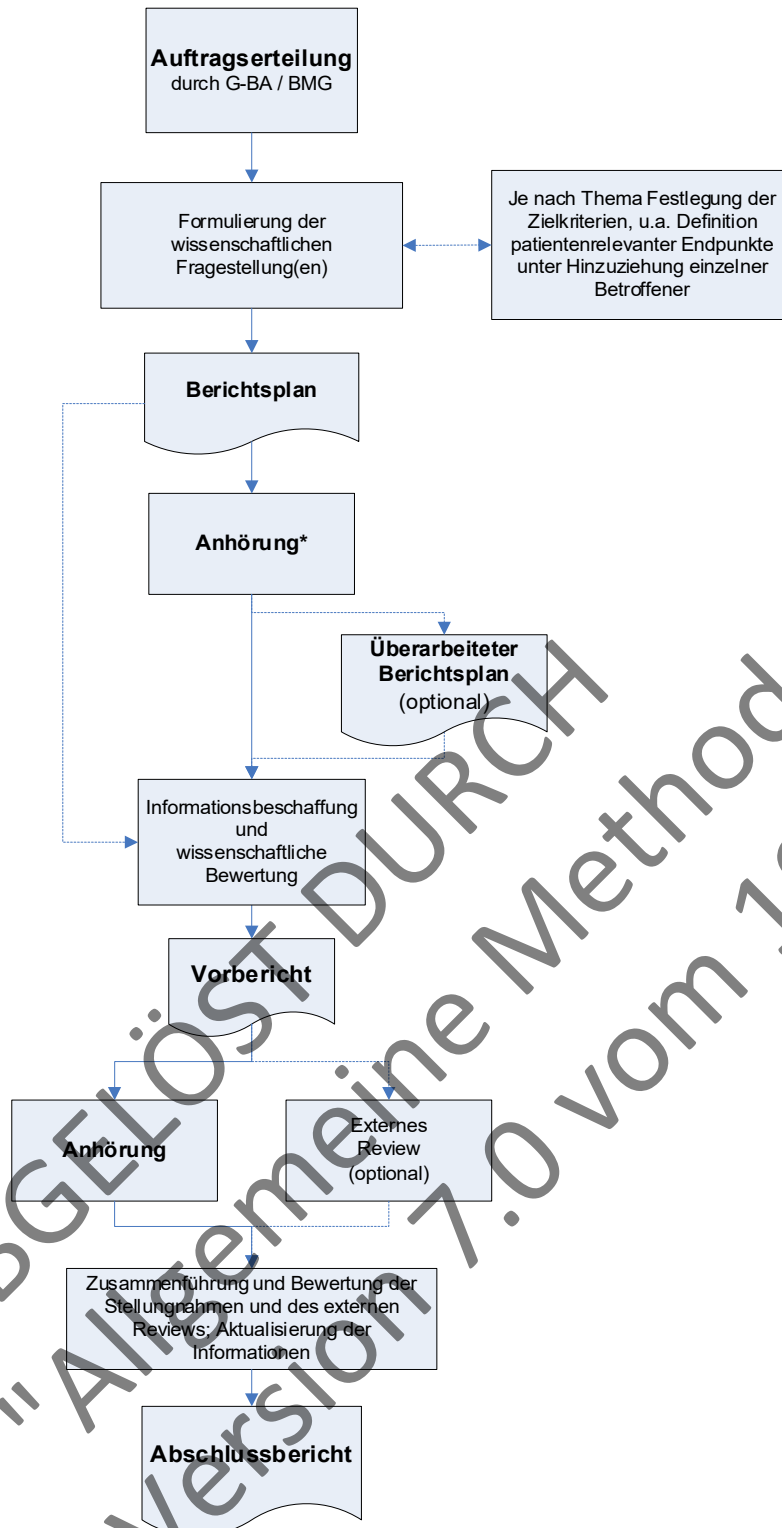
**Auftragserteilung**
durch G-BA / BMG

Formulierung der wissenschaftlichen Fragestellung(en)

Je nach Thema Festlegung der Zielkriterien, u.a. Definition patientenrelevanter Endpunkte unter Hinzuziehung einzelner Betroffener

**Berichtsplan**

**Anhörung***

**Überarbeiteter Berichtsplan**
(optional)

Informationsbeschaffung und wissenschaftliche Bewertung

**Vorbericht**

**Anhörung**

Externes Review (optional)

Zusammenführung und Bewertung der Stellungnahmen und des externen Reviews; Aktualisierung der Informationen

**Abschlussbericht**

"GELÖST DURCH
"Allgemeine Methoden
Version 7.0 vom 1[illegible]